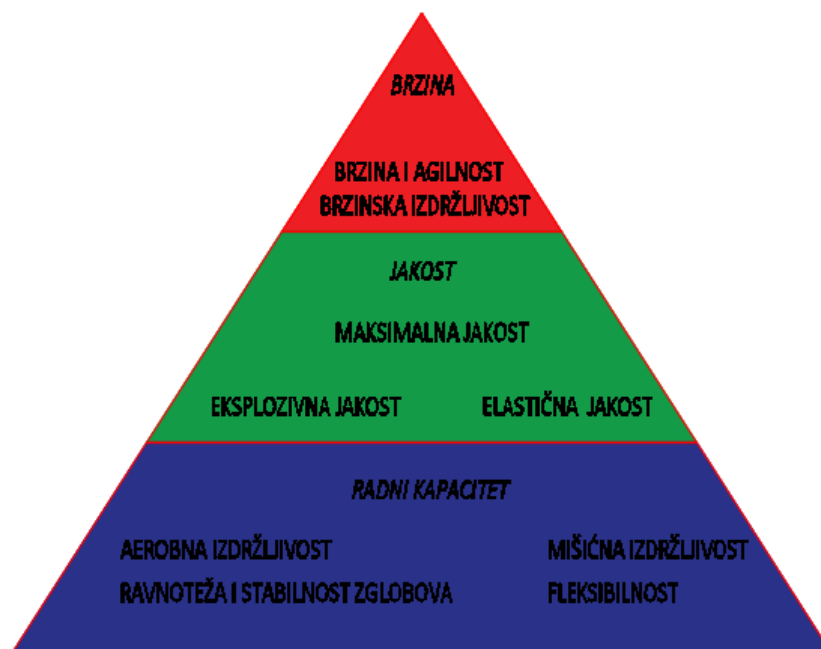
BRZINA

BRZINA I AGILNOST
BRZINSKA IZDRŽLJIVOST

JAKOST

MAKSIMALNA JAKOST

EKSPLOZIVNA JAKOST

ELASTIČNA JAKOST

RADNI KAPACITET

AEROBNA IZDRŽLJIVOST
RAVNOTEŽA I STABILNOST ZGLOBOVA

MIŠIĆNA IZDRŽLJIVOST
FLEKSIBILNOST